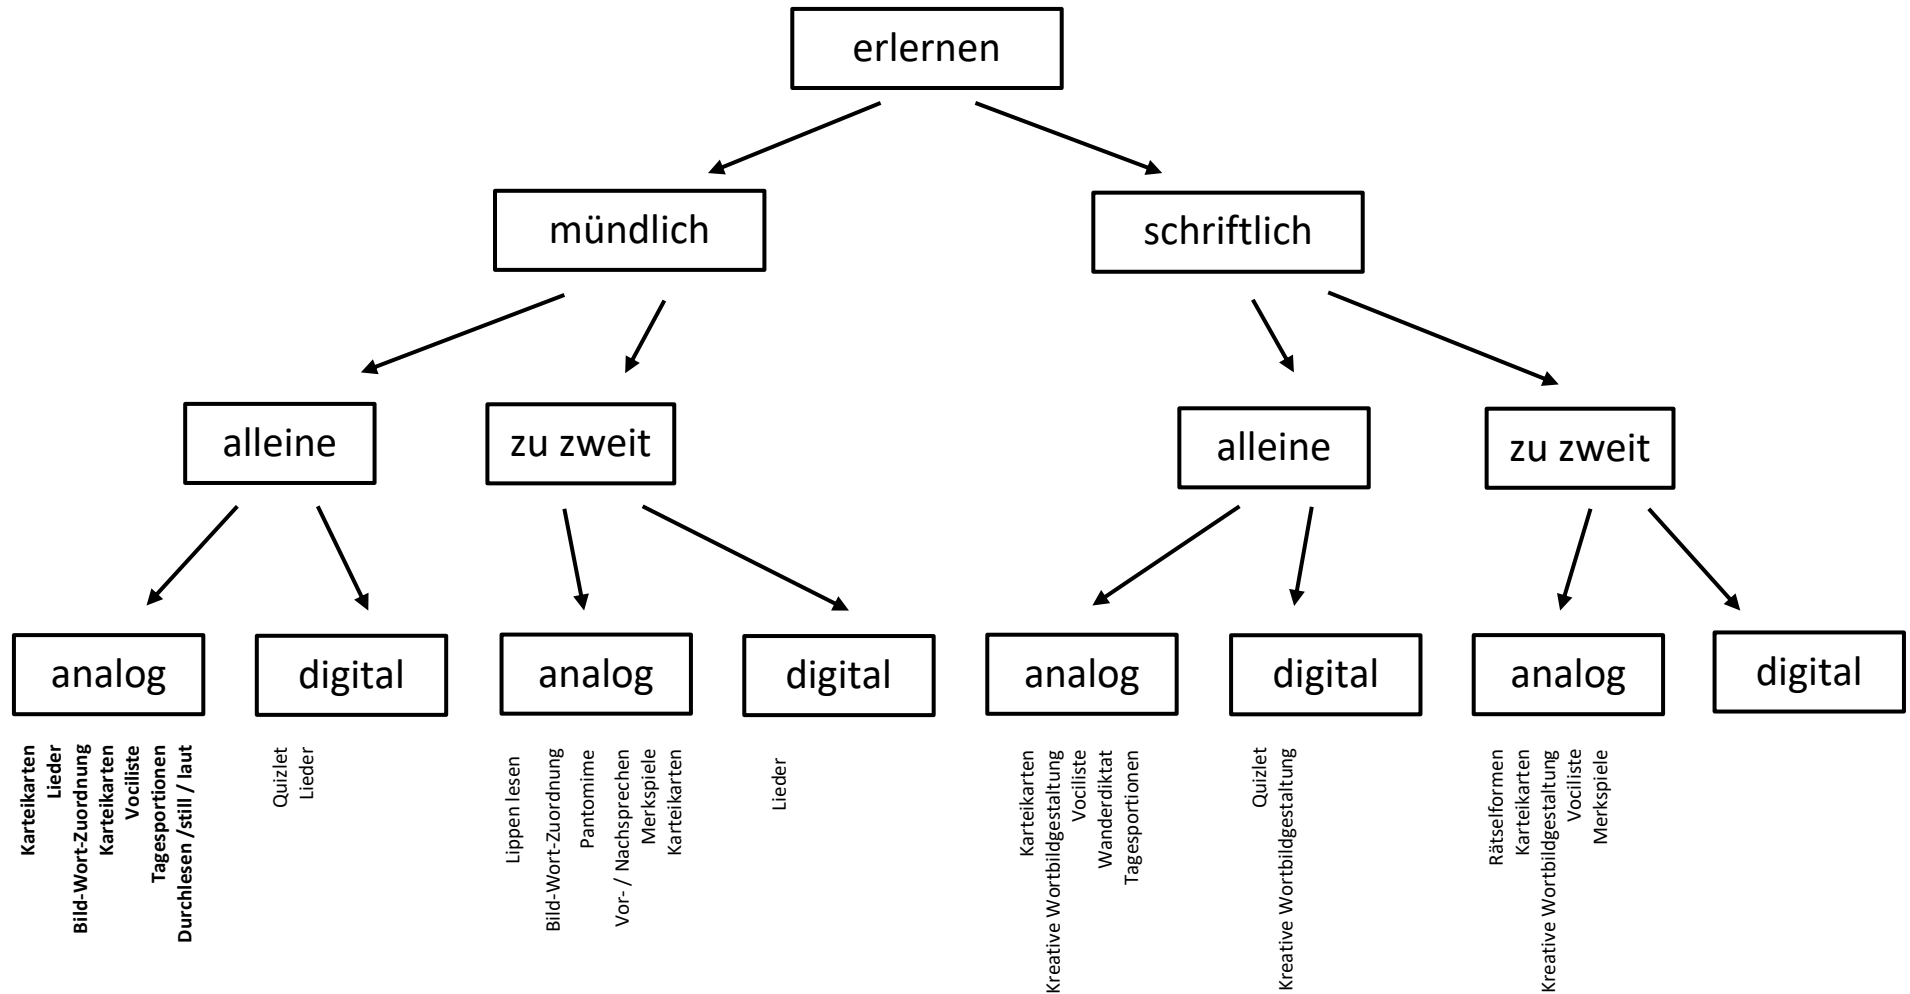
erlernen

mündlich

schriftlich

alleine

zu zweit

alleine

zu zweit

analog

digital

analog

digital

analog

digital

analog

digital

Karteikarten
Lieder
Bild-Wort-Zuordnung
Karteikarten
Vociliste
Tagesportionen
Durchlesen /still / laut

Quizlet
Lieder

Lippen lesen
Bild-Wort-Zuordnung
Pantomime
Vor- / Nachsprechen
Merkspiele
Karteikarten

Lieder

Karteikarten
Kreative Wortbildgestaltung
Vociliste
Wanderdiktat
Tagesportionen

Quizlet
Kreative Wortbildgestaltung

Rätselformen
Karteikarten
Kreative Wortbildgestaltung
Vociliste
Merkspiele